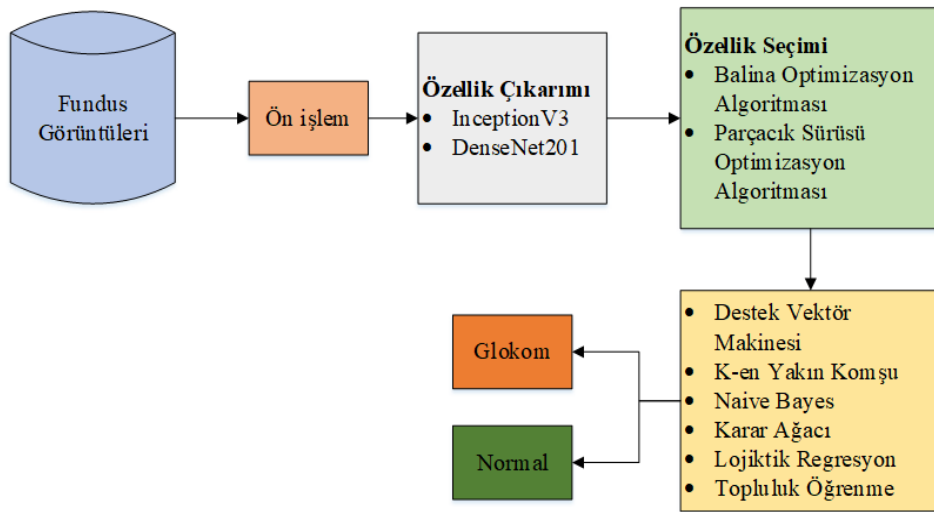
Fundus Görüntüleri

Ön işlem

Özellik Çıkarımı
- InceptionV3
- DenseNet201

Özellik Seçimi
- Balina Optimizasyon Algoritması
- Parçacık Sürüsü Optimizasyon Algoritması

- Destek Vektör Makinesi
- K-en Yakın Komşu
- Naive Bayes
- Karar Ağacı
- Lojiktik Regresyon
- Topluluk Öğrenme

Glokom

Normal